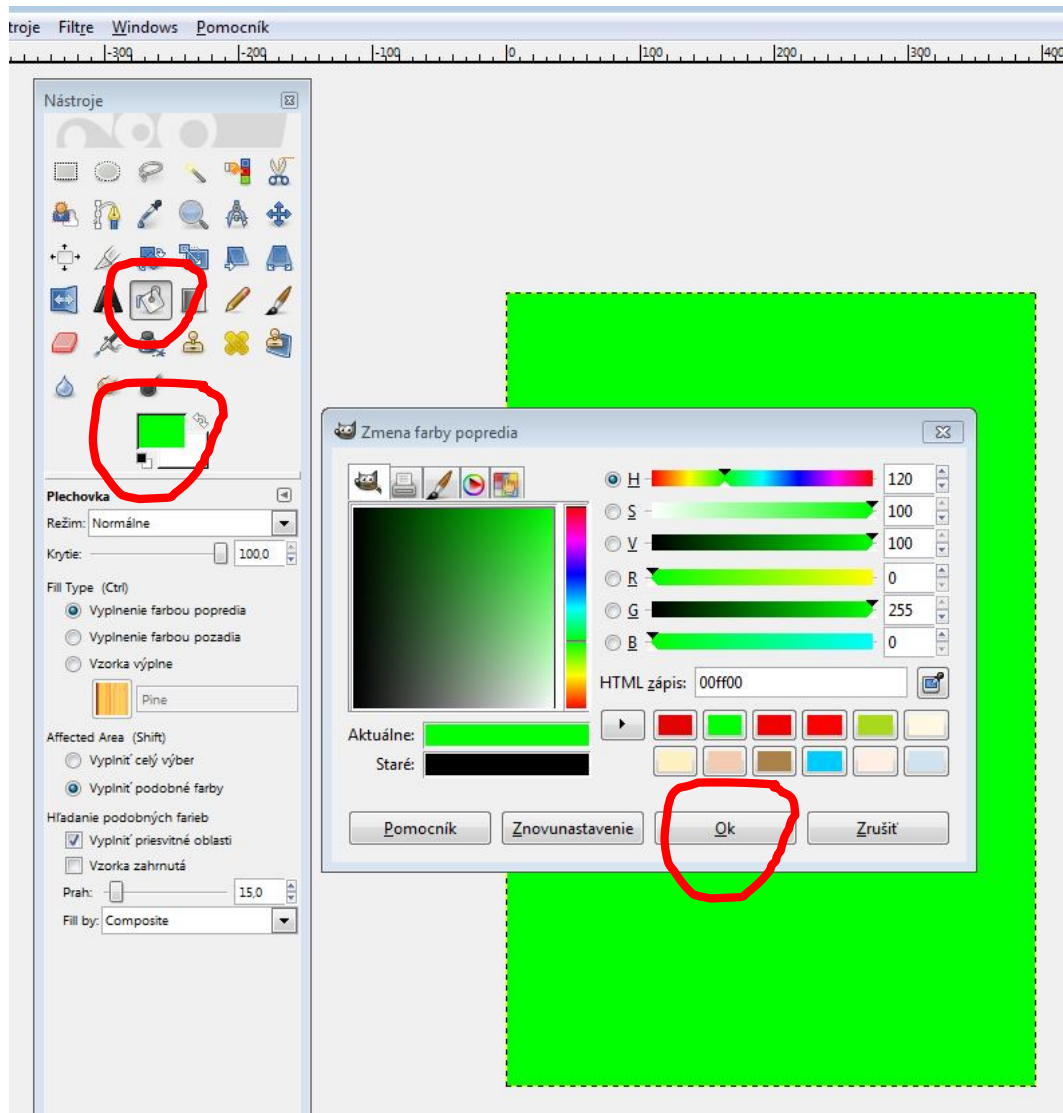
troje Filtre Windows Pomocník

-300 -200 -100 0 100 200 300 400

Nástroje

Plechovka
Režim: Normálne
Krytie: 100,0
Fill Type (Ctrl)
Vyplnenie farbou popredia
Vyplnenie farbou pozadia
Vzorka výplne
Pine
Affected Area (Shift)
Vyplniť celý výber
Vyplniť podobné farby
Hľadanie podobných farieb
Vyplniť priesvitné oblasti
Vzorka zahrnutá
Prah: 15,0
Fill by: Composite

Zmena farby popredia

H 120
S 100
V 100
R 0
G 255
B 0
HTML zápis: 00ff00
Aktuálne:
Staré:
Pomocník
Znovunastavenie
Ok
Zrušiť